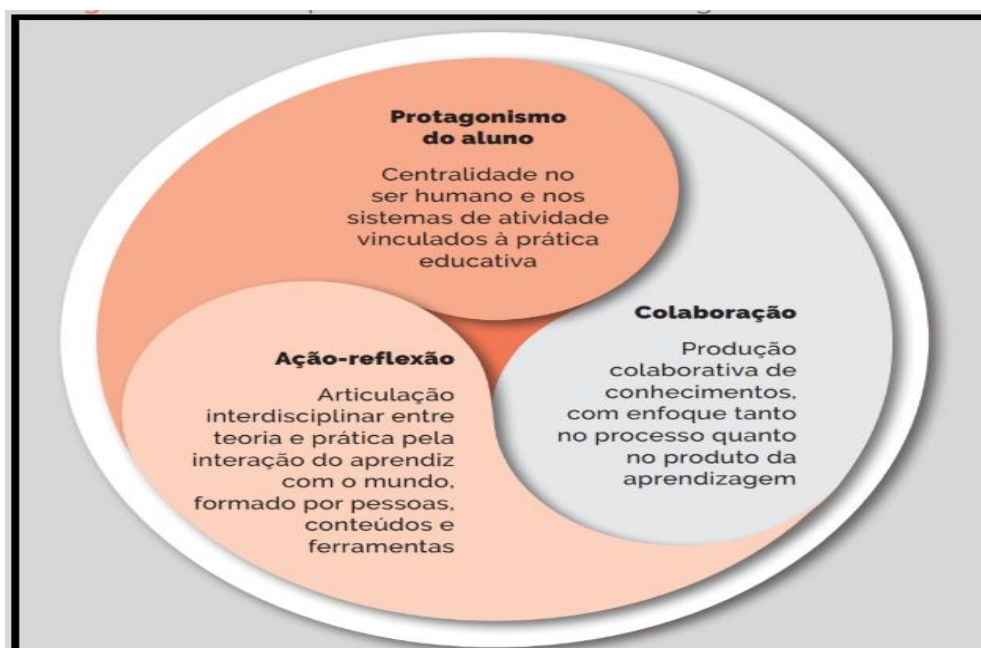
Protagonismo do aluno

Centralidade no ser humano e nos sistemas de atividade vinculados à prática educativa

Colaboração

Produção colaborativa de conhecimentos, com enfoque tanto no processo quanto no produto da aprendizagem

Ação-reflexão

Articulação interdisciplinar entre teoria e prática pela interação do aprendiz com o mundo, formado por pessoas, conteúdos e ferramentas